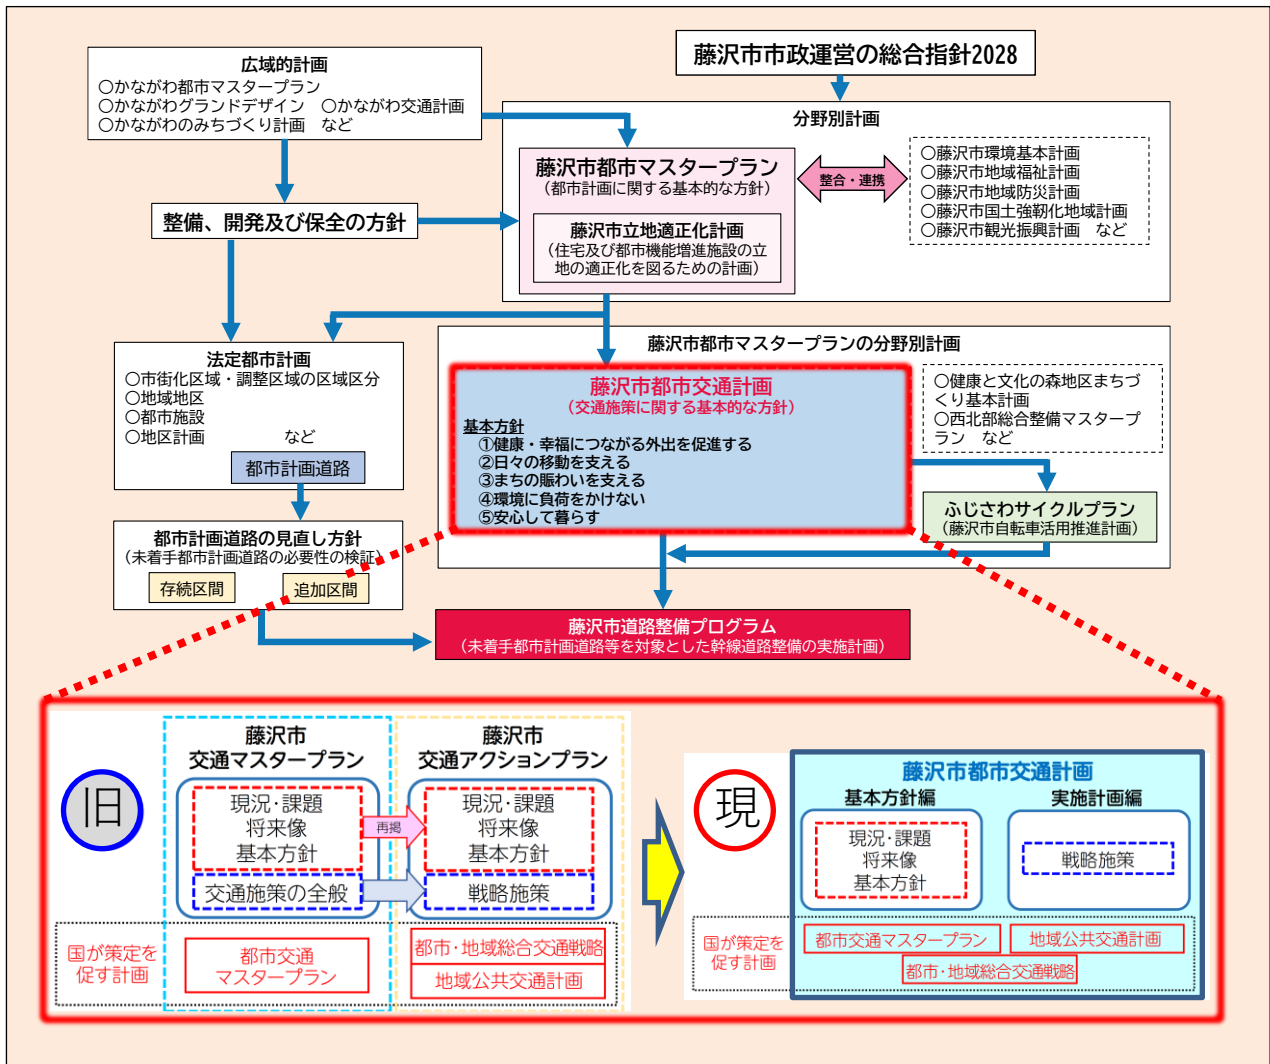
藤沢市市政運営の総合指針2028

広域的計画
○かながわ都市マスタープラン
○かながわグランドデザイン　○かながわ交通計画
○かながわのみちづくり計画　など

分野別計画

藤沢市都市マスタープラン
（都市計画に関する基本的な方針）

整合・連携

○藤沢市環境基本計画
○藤沢市地域福祉計画
○藤沢市地域防災計画
○藤沢市国土強靭化地域計画
○藤沢市観光振興計画　など

整備、開発及び保全の方針

藤沢市立地適正化計画
（住宅及び都市機能増進施設の立地の適正化を図るための計画）

藤沢市都市マスタープランの分野別計画

法定都市計画
○市街化区域・調整区域の区域区分
○地域地区
○都市施設
○地区計画　など

都市計画道路

藤沢市都市交通計画
（交通施策に関する基本的な方針）
基本方針
①健康・幸福につながる外出を促進する
②日々の移動を支える
③まちの賑わいを支える
④環境に負荷をかけない
⑤安心して暮らす

○健康と文化の森地区まちづくり基本計画
○西北部総合整備マスタープラン　など

ふじさわサイクルプラン
（藤沢市自転車活用推進計画）

都市計画道路の見直し方針
（未着手都市計画道路の必要性の検証）
存続区間
追加区間

藤沢市道路整備プログラム
（未着手都市計画道路等を対象とした幹線道路整備の実施計画）

旧

藤沢市
交通マスタープラン
現況・課題
将来像
基本方針
交通施策の全般

再掲

藤沢市
交通アクションプラン
現況・課題
将来像
基本方針
戦略施策

国が策定を促す計画
都市交通
マスタープラン
都市・地域総合交通戦略
地域公共交通計画

現

藤沢市都市交通計画
基本方針編
現況・課題
将来像
基本方針
実施計画編
戦略施策

国が策定を促す計画
都市交通マスタープラン
地域公共交通計画
都市・地域総合交通戦略